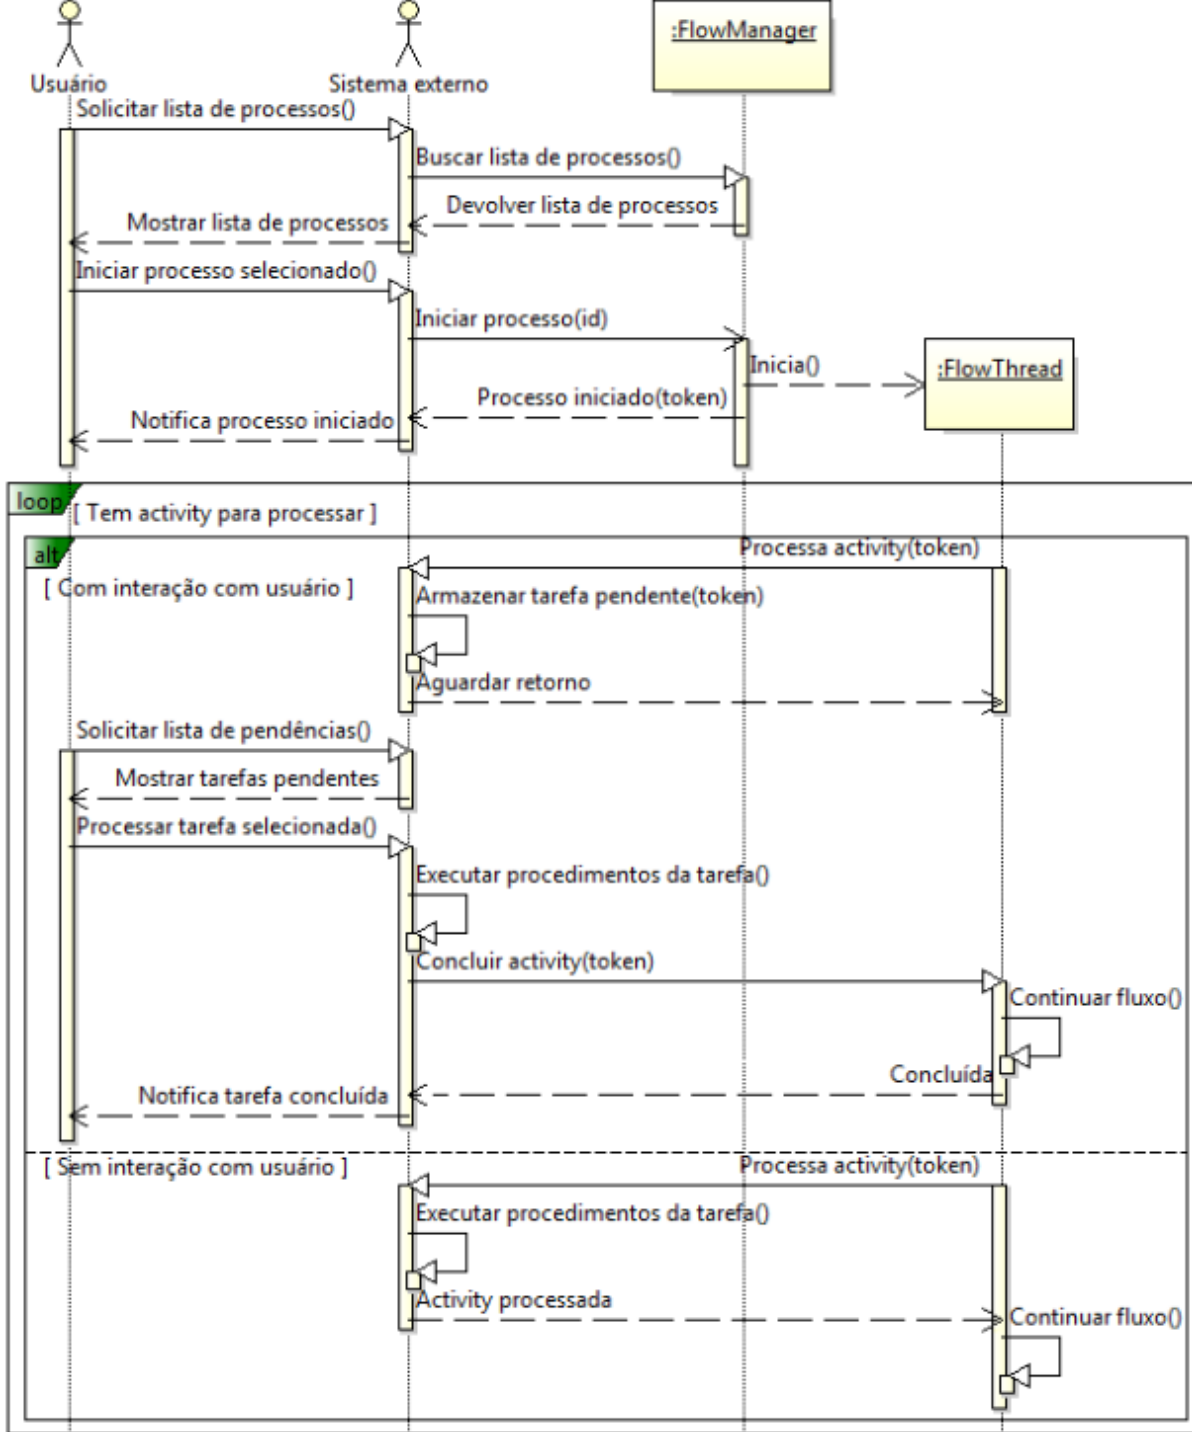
Usuário

Sistema externo

:FlowManager

Solicitar lista de processos()

Buscar lista de processos()

Devolver lista de processos

Mostrar lista de processos

Iniciar processo selecionado()

Iniciar processo(id)

Inicia()

:FlowThread

Processo iniciado(token)

Notifica processo iniciado

loop

[ Tem activity para processar ]

alt

Processa activity(token)

[ Com interação com usuário ]

Armazenar tarefa pendente(token)

Aguardar retorno

Solicitar lista de pendências()

Mostrar tarefas pendentes

Processar tarefa selecionada()

Executar procedimentos da tarefa()

Concluir activity(token)

Continuar fluxo()

Concluída

Notifica tarefa concluída

[ Sem interação com usuário ]

Processa activity(token)

Executar procedimentos da tarefa()

Activity processada

Continuar fluxo()